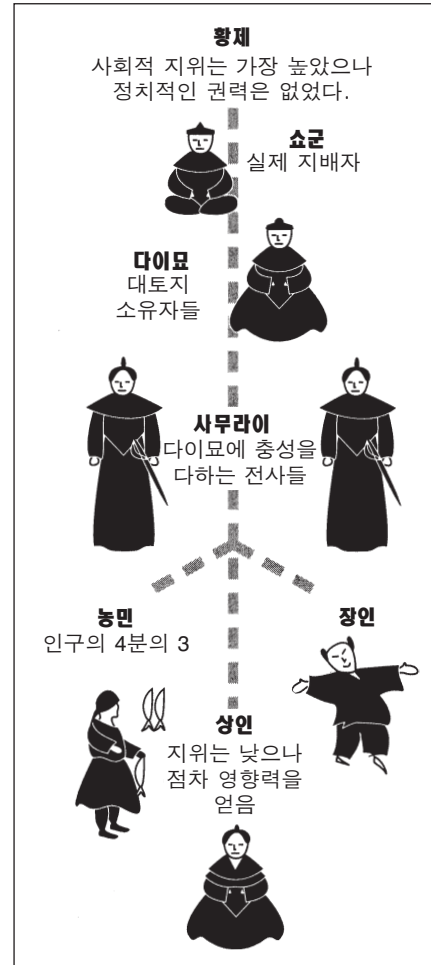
황제
사회적 지위는 가장 높았으나 정치적인 권력은 없었다.

쇼군
실제 지배자

다이묘
대토지 소유자들

사무라이
다이묘에 충성을 다하는 전사들

농민
인구의 4분의 3

장인

상인
지위는 낮으나 점차 영향력을 얻음